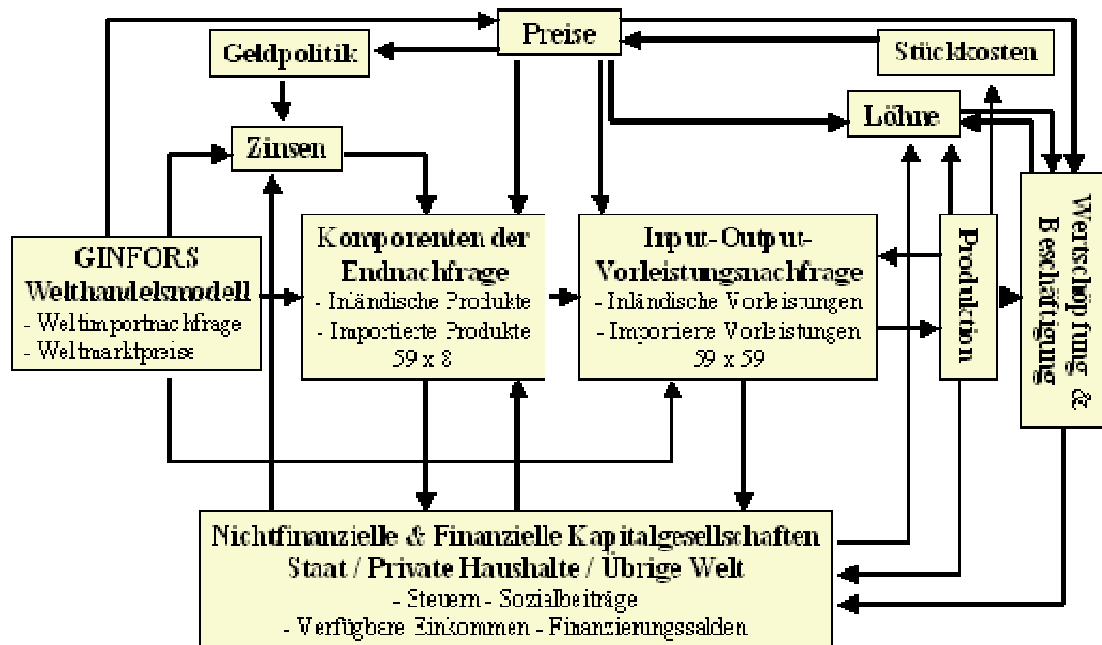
Preise

Geldpolitik

Stückkosten

Löhne

Zinsen

GINFORS
Welthandelsmodell
- Weltimportnachfrage
- Weltmarktpreise

Komponenten der Endnachfrage
- Inländische Produkte
- Importierte Produkte
59 x 8

Input-Output-Vorleistungsnachfrage
- Inländische Vorleistungen
- Imporiere Vorleistungen
59 x 59

Produktion

Wertschöpfung & Beschäftigung

Nichtfinanzielle & Finanzielle Kapitalgesellschaften
Staat / Private Haushalte / Übrige Welt
- Steuern - Sozialbeiträge
- Verfügbare Einkommen - Finanzierungssalden